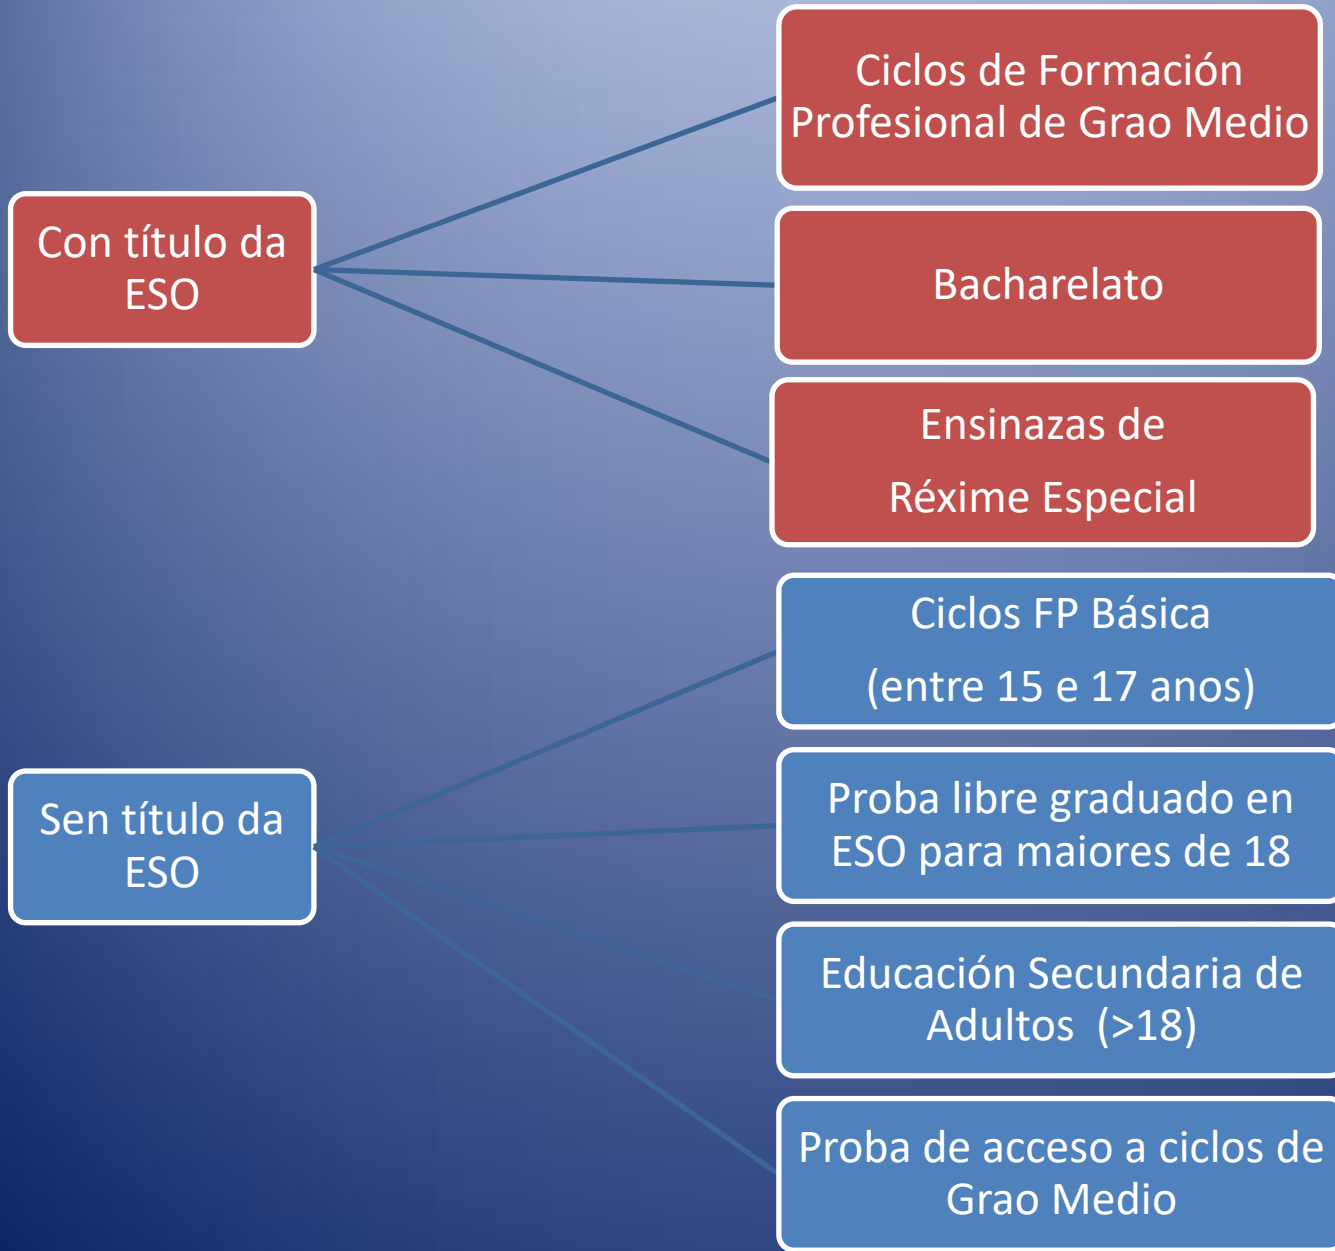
Con título da ESO

Ciclos de Formación Profesional de Grao Medio

Bacharelato

Ensinazas de

Réxime Especial

Sen título da ESO

Ciclos FP Básica

(entre 15 e 17 anos)

Proba libre graduado en ESO para maiores de 18

Educación Secundaria de Adultos (>18)

Proba de acceso a ciclos de Grao Medio